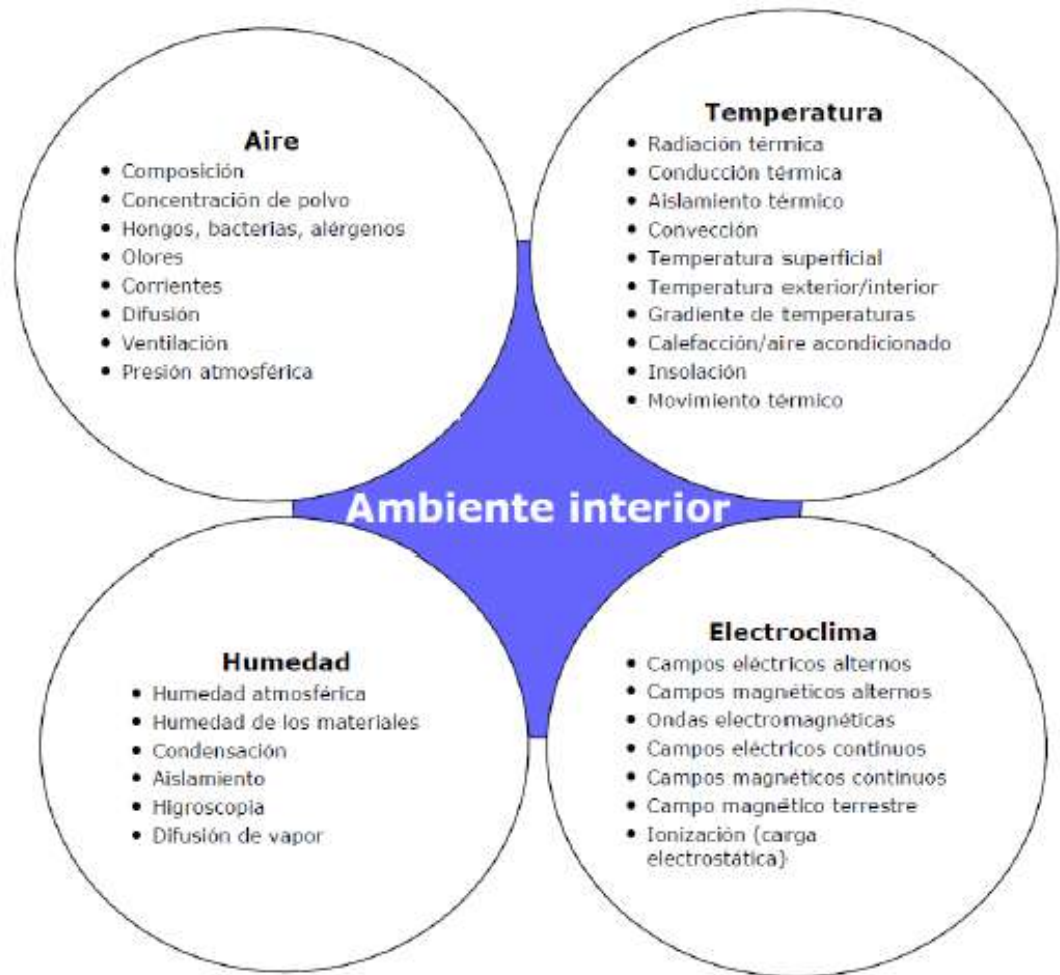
Aire
• Composición
• Concentración de polvo
• Hongos, bacterias, alérgenos
• Olores
• Corrientes
• Difusión
• Ventilación
• Presión atmosférica

Temperatura
• Radiación térmica
• Conducción térmica
• Aislamiento térmico
• Convección
• Temperatura superficial
• Temperatura exterior/interior
• Gradiente de temperaturas
• Calefacción/aire acondicionado
• Insolación
• Movimiento térmico

Ambiente interior

Humedad
• Humedad atmosférica
• Humedad de los materiales
• Condensación
• Aislamiento
• Higroscopia
• Difusión de vapor

Electroclima
• Campos eléctricos alternos
• Campos magnéticos alternos
• Ondas electromagnéticas
• Campos eléctricos continuos
• Campos magnéticos continuos
• Campo magnético terrestre
• Ionización (carga electrostática)